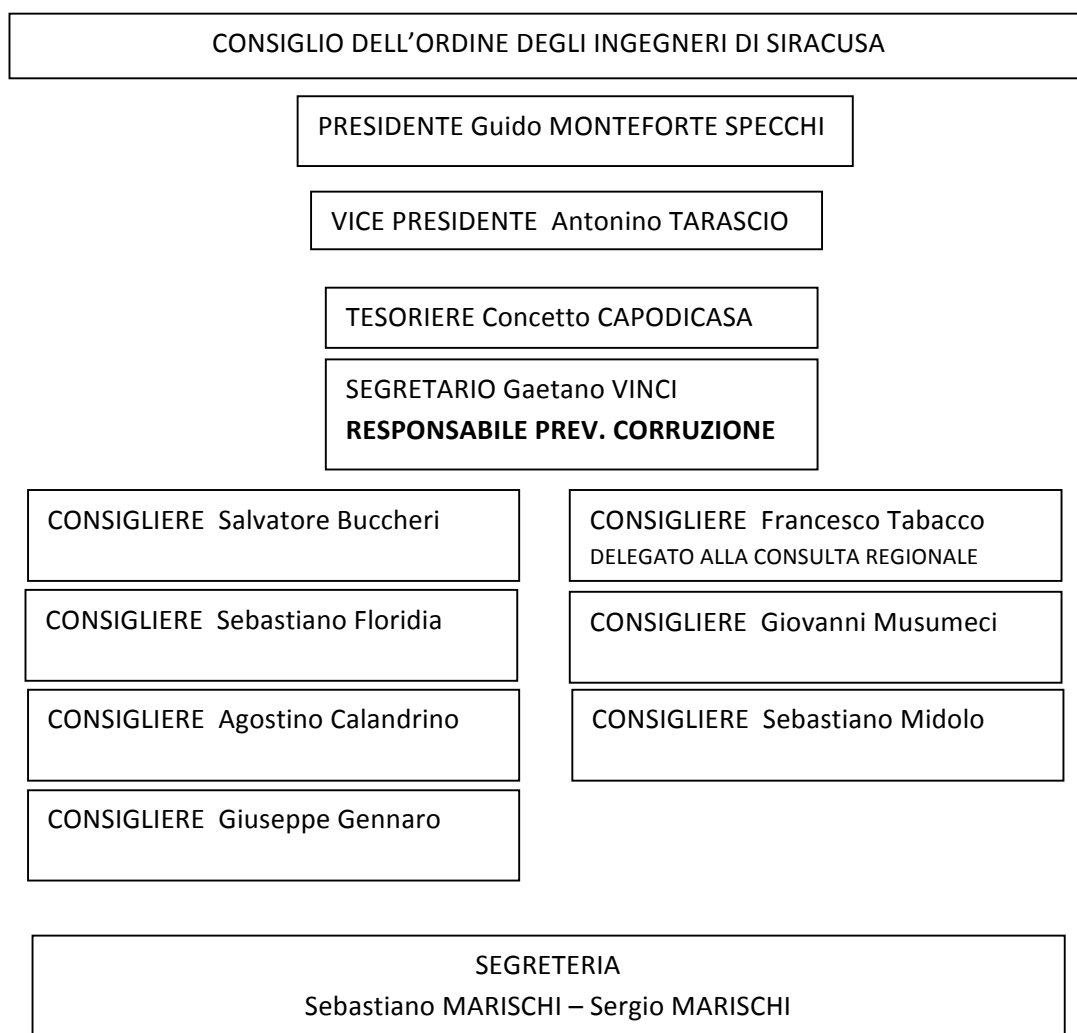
CONSIGLIO DELL’ORDINE DEGLI INGEGNERI DI SIRACUSA

PRESIDENTE Guido MONTEFORTE SPECCHI

VICE PRESIDENTE Antonino TARASCIO

TESORIERE Concetto CAPODICASA

SEGRETARIO Gaetano VINCI
**RESPONSABILE PREV. CORRUZIONE**

CONSIGLIERE Salvatore Buccheri

CONSIGLIERE Francesco Tabacco
DELEGATO ALLA CONSULTA REGIONALE

CONSIGLIERE Sebastiano Floridia

CONSIGLIERE Giovanni Musumeci

CONSIGLIERE Agostino Calandrino

CONSIGLIERE Sebastiano Midolo

CONSIGLIERE Giuseppe Gennaro

SEGRETERIA
Sebastiano MARISCHI – Sergio MARISCHI